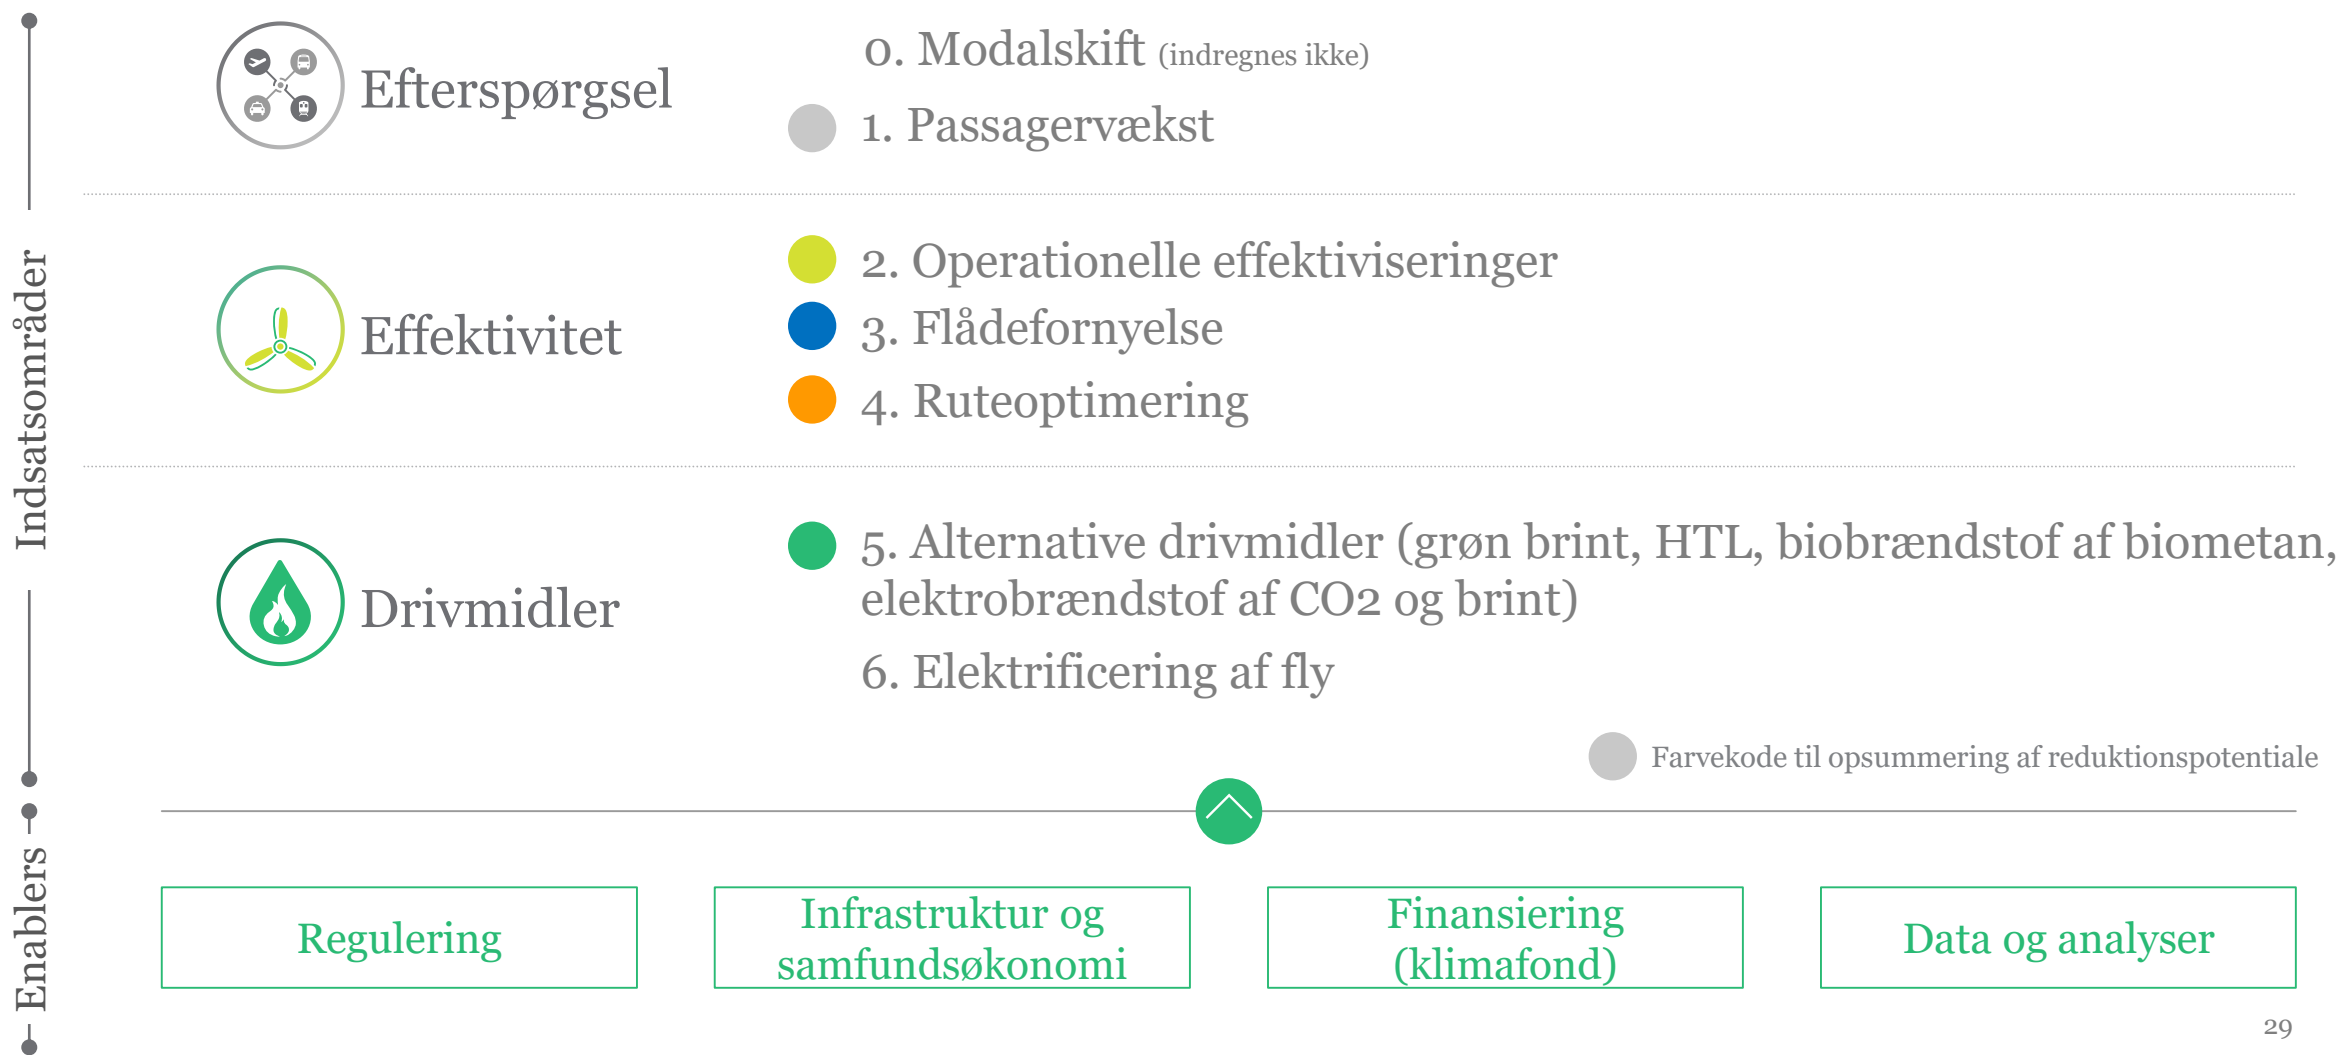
Indsatsområder

Efterspørgsel

0. Modalskift (indregnes ikke)

1. Passagervækst

Effektivitet

2. Operationelle effektiviseringer

3. Flådefornyelse

4. Ruteoptimering

Drivmidler

5. Alternative drivmidler (grøn brint, HTL, biobrændstof af biometan, elektrobrændstof af CO2 og brint)

6. Elektrificering af fly

Farvekode til opsummering af reduktionspotentiale

Enablers

Regulering

Infrastruktur og samfundsøkonomi

Finansiering (klimafond)

Data og analyser

29